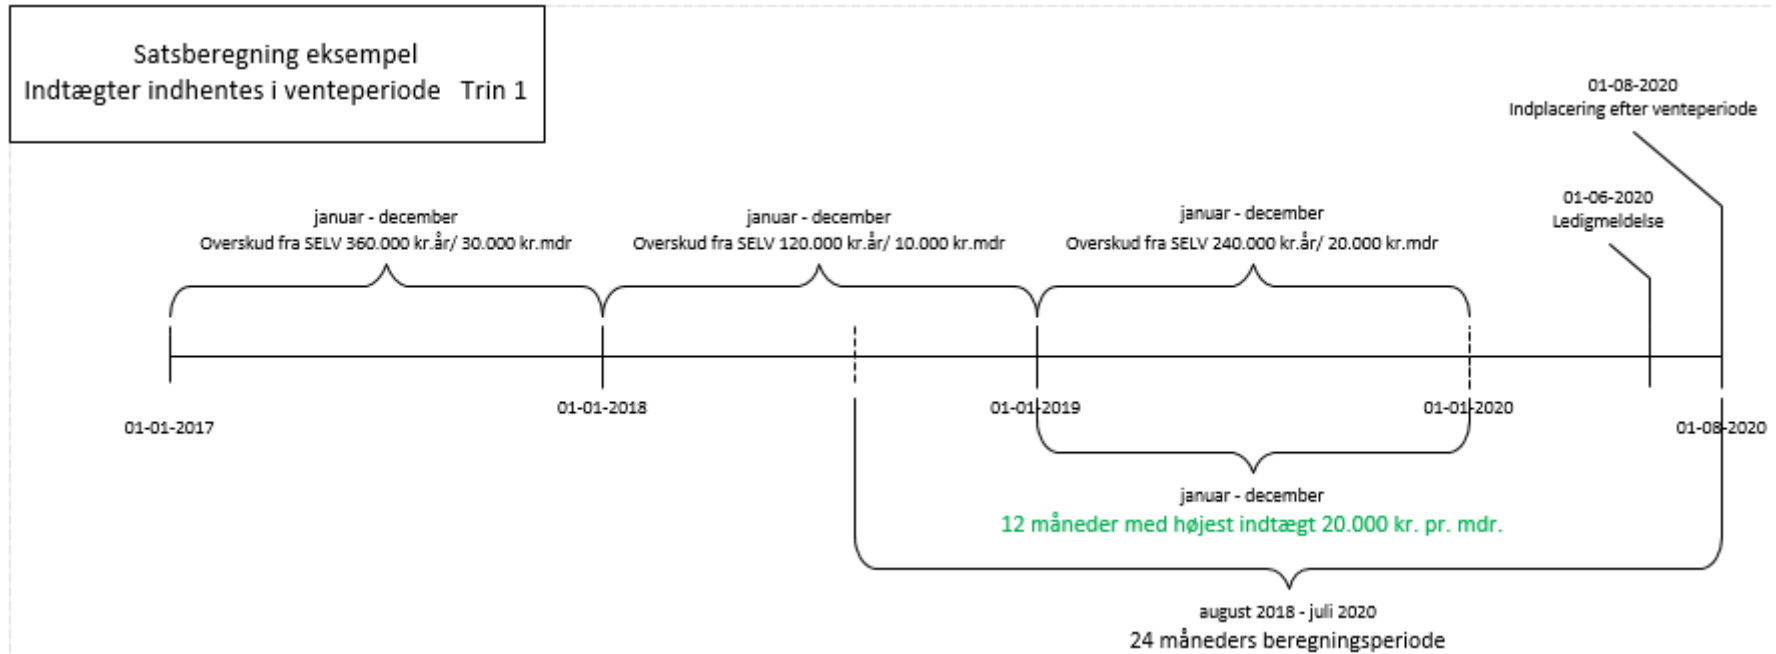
Satsberegning eksempel
Indtægter indhentes i venteperiode Trin 1

01-08-2020
Indplacering efter venteperiode

01-06-2020
Ledigmeldelse

januar - december
Overskud fra SELV 360.000 kr.år/ 30.000 kr.mdr

januar - december
Overskud fra SELV 120.000 kr.år/ 10.000 kr.mdr

januar - december
Overskud fra SELV 240.000 kr.år/ 20.000 kr.mdr

01-01-2017

01-01-2018

01-01-2019

01-01-2020

01-08-2020

januar - december
12 måneder med højest indtægt 20.000 kr. pr. mdr.

august 2018 - juli 2020
24 måneders beregningsperiode